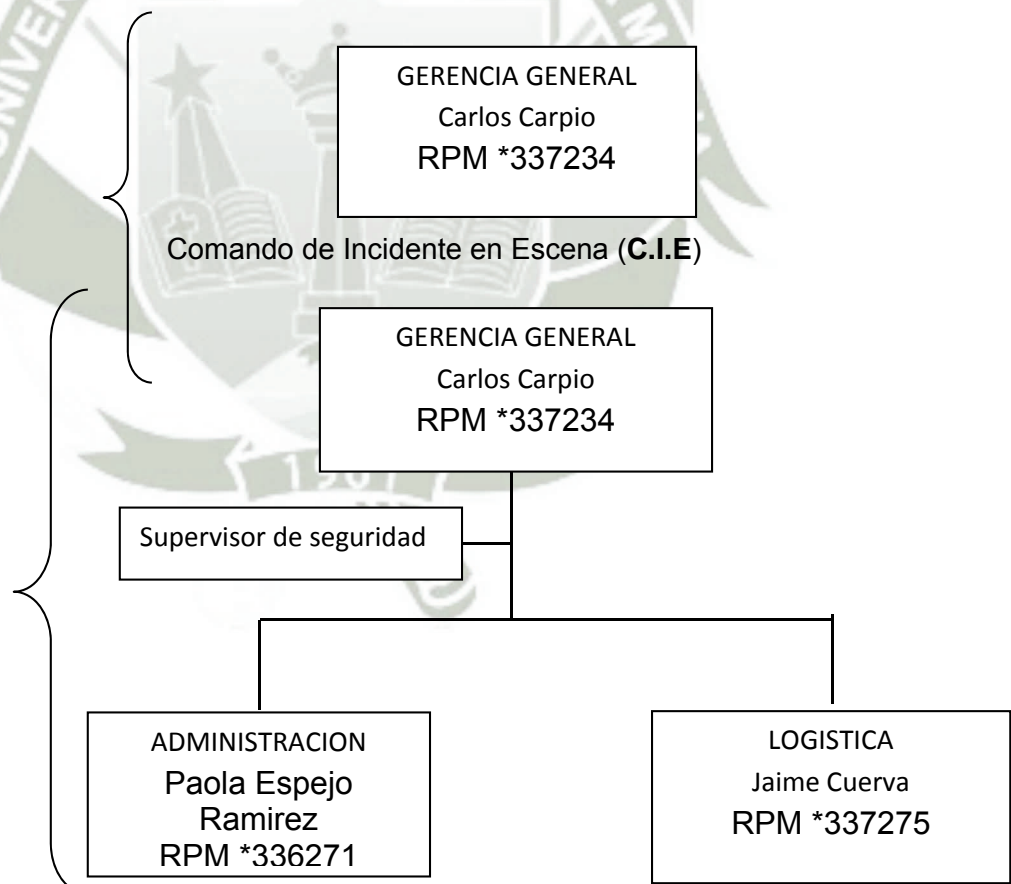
GERENCIA GENERAL
Carlos Carpio
RPM *337234

Comando de Incidente en Escena (**C.I.E**)

GERENCIA GENERAL
Carlos Carpio
RPM *337234

Supervisor de seguridad

ADMINISTRACION
Paola Espejo Ramirez
RPM *336271

LOGISTICA
Jaime Cuerva
RPM *337275